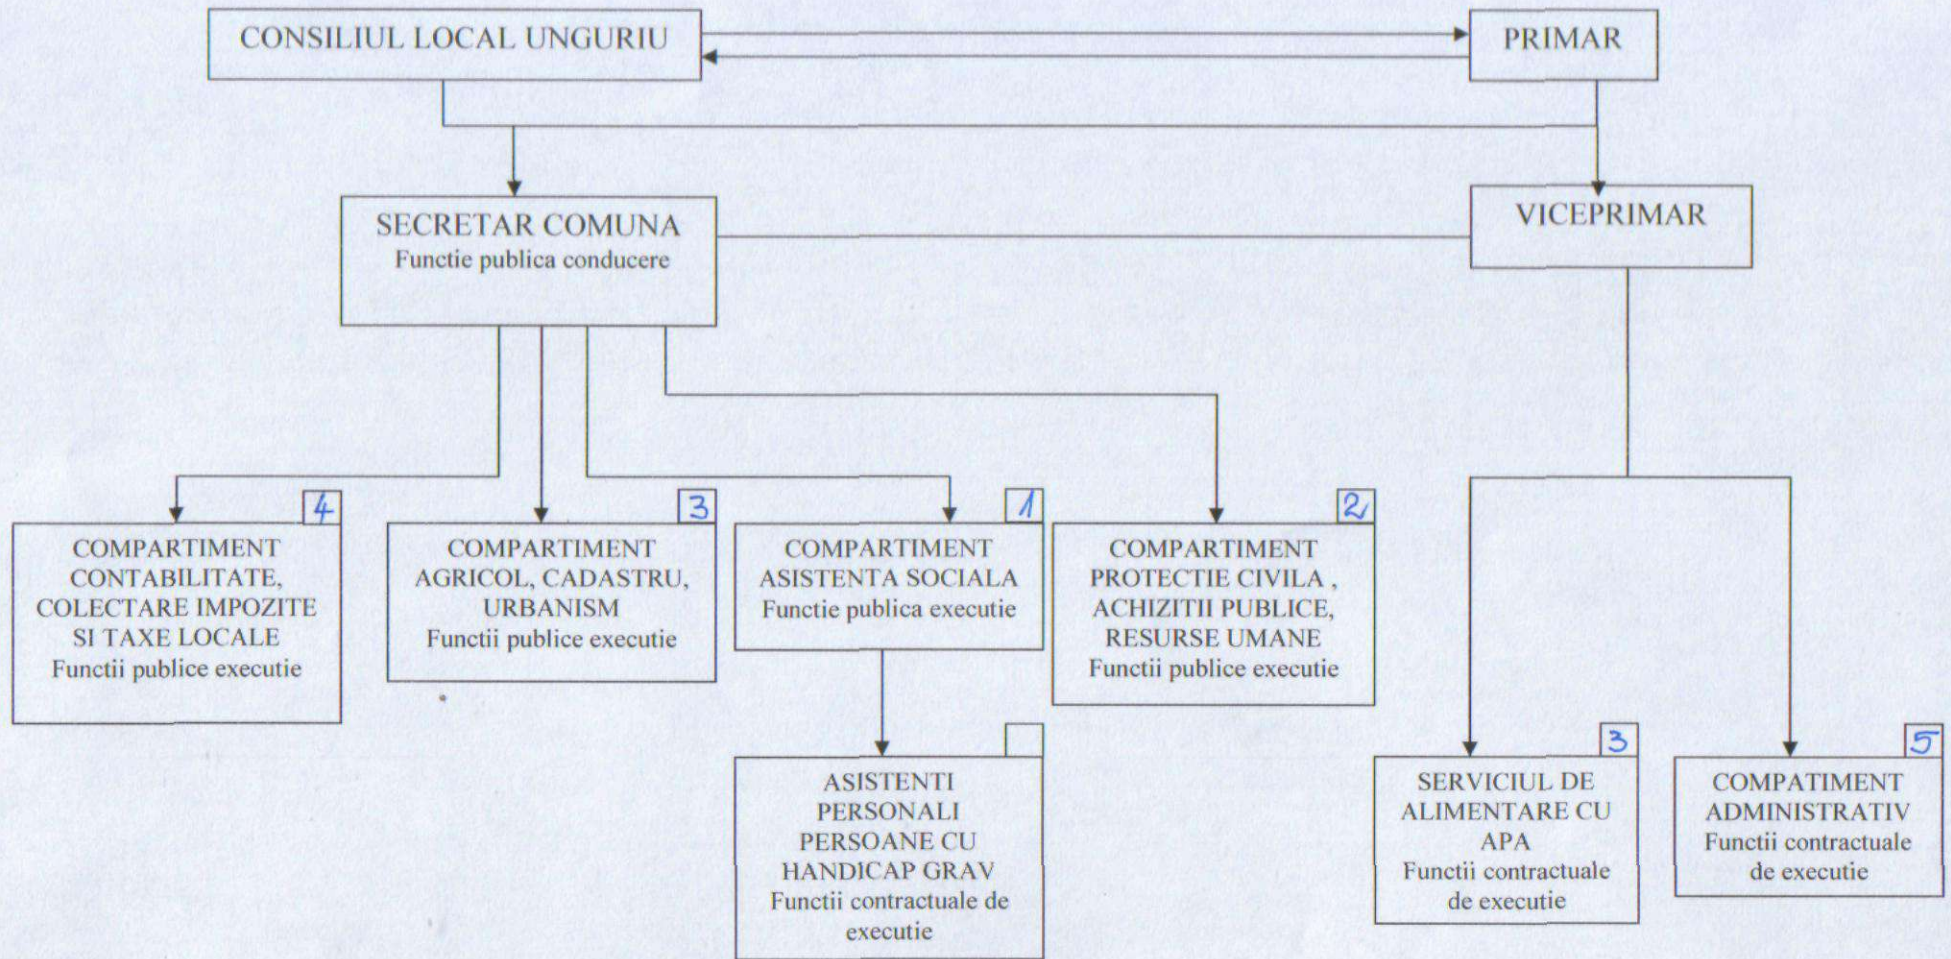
CONSILIUL LOCAL UNGURIU

PRIMAR

SECRETAR COMUNA
Functie publica conducere

VICEPRIMAR

4
COMPARTIMENT CONTABILITATE, COLECTARE IMPOZITE SI TAXE LOCALE
Functii publice executie

3
COMPARTIMENT AGRICOL, CADASTRU, URBANISM
Functii publice executie

1
COMPARTIMENT ASISTENTA SOCIALA
Functie publica executie

2
COMPARTIMENT PROTECTIE CIVILA , ACHIZITII PUBLICE, RESURSE UMANE
Functii publice executie

ASISTENTI PERSONALI PERSOANE CU HANDICAP GRAV
Functii contractuale de executie

3
SERVICIUL DE ALIMENTARE CU APA
Functii contractuale de executie

5
COMPATIMENT ADMINISTRATIV
Functii contractuale de executie